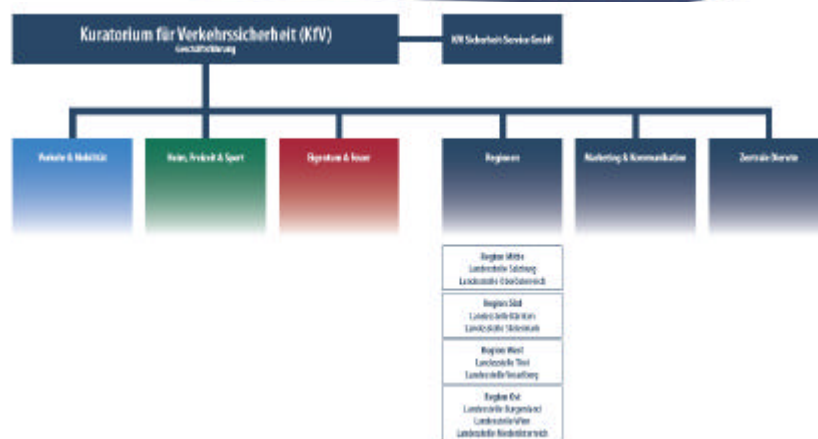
Kuratorium für Verkehrssicherheit (KfV)
Geschäftsführung

KfV Sicherheit-Service GmbH

Verkehr & Mobilität

Heim, Freizeit & Sport

Eigentum & Feuer

Regionen

Marketing & Kommunikation

Zentrale Dienste

Region Mitte
Landesstelle Salzburg
Landesstelle Oberösterreich

Region Süd
Landesstelle Kärnten
Landesstelle Steiermark

Region West
Landesstelle Tirol
Landesstelle Vorarlberg

Region Ost
Landesstelle Burgenland
Landesstelle Wien
Landesstelle Niederösterreich